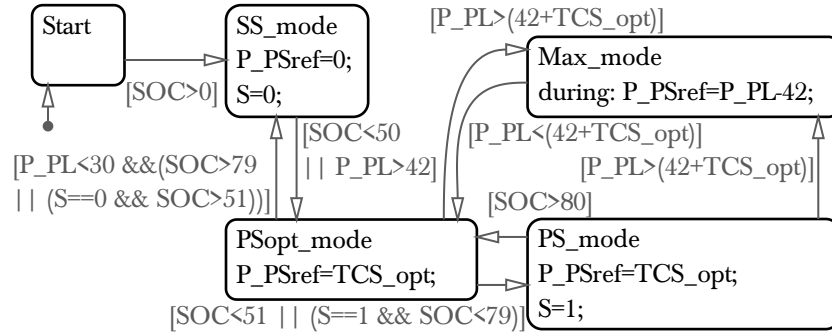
Start

SS_mode
P_PSref=0;
S=0;

[P_PL>(42+TCS_opt)]

Max_mode
during: P_PSref=P_PL-42;

[SOC>0]

[SOC<50
| | P_PL>42]

[P_PL<(42+TCS_opt)]

[P_PL>(42+TCS_opt)]

[P_PL<30 &&(SOC>79
| | (S==0 && SOC>51))]

[SOC>80]

PSopt_mode
P_PSref=TCS_opt;

PS_mode
P_PSref=TCS_opt;
S=1;

[SOC<51 | | (S==1 && SOC<79)]